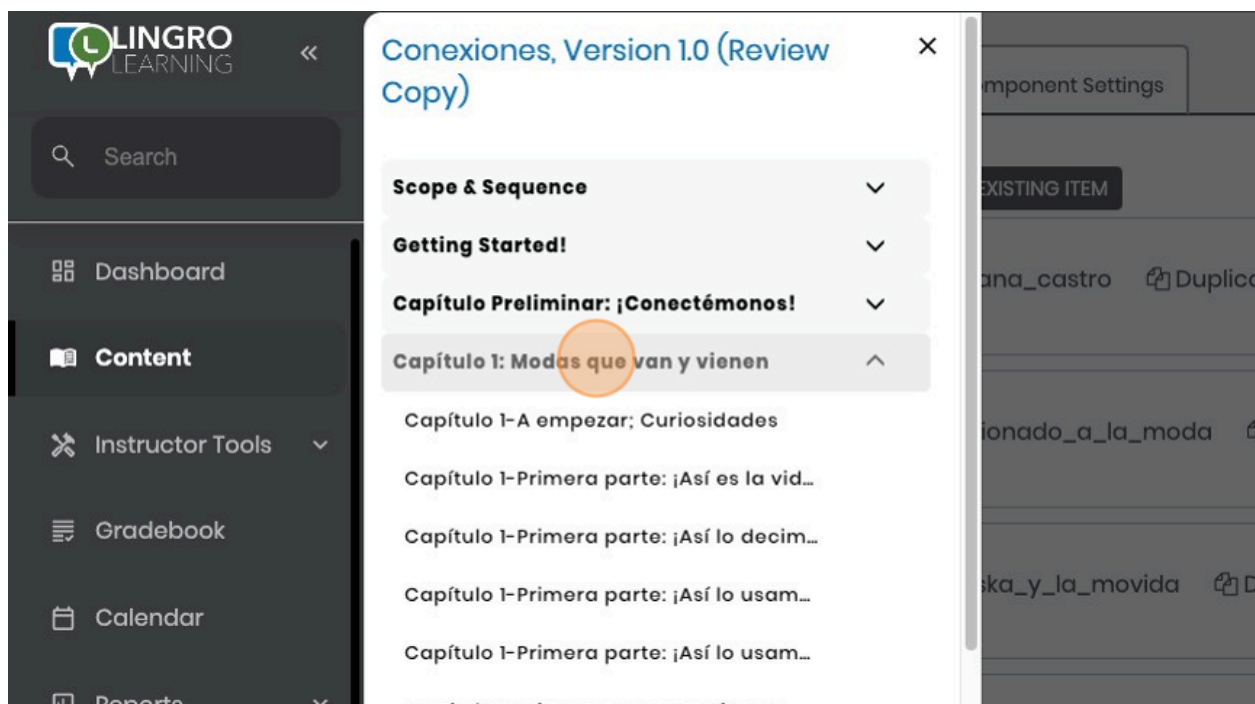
LINGRO LEARNING

«

Search

Dashboard

Content

Instructor Tools

Gradebook

Calendar

Reports

Conexiones, Version 1.0 (Review Copy)

×

Scope & Sequence

Getting Started!

Capítulo Preliminar: ¡Conectémonos!

Capítulo 1: Modas que van y vienen

Capítulo 1-A empezar; Curiosidades

Capítulo 1-Primera parte: ¡Así es la vid...

Capítulo 1-Primera parte: ¡Así lo decim...

Capítulo 1-Primera parte: ¡Así lo usam...

Capítulo 1-Primera parte: ¡Así lo usam...

mponent Settings

EXISTING ITEM

ana_castro

Duplic

ionado_a_la_moda

ska_y_la_movida